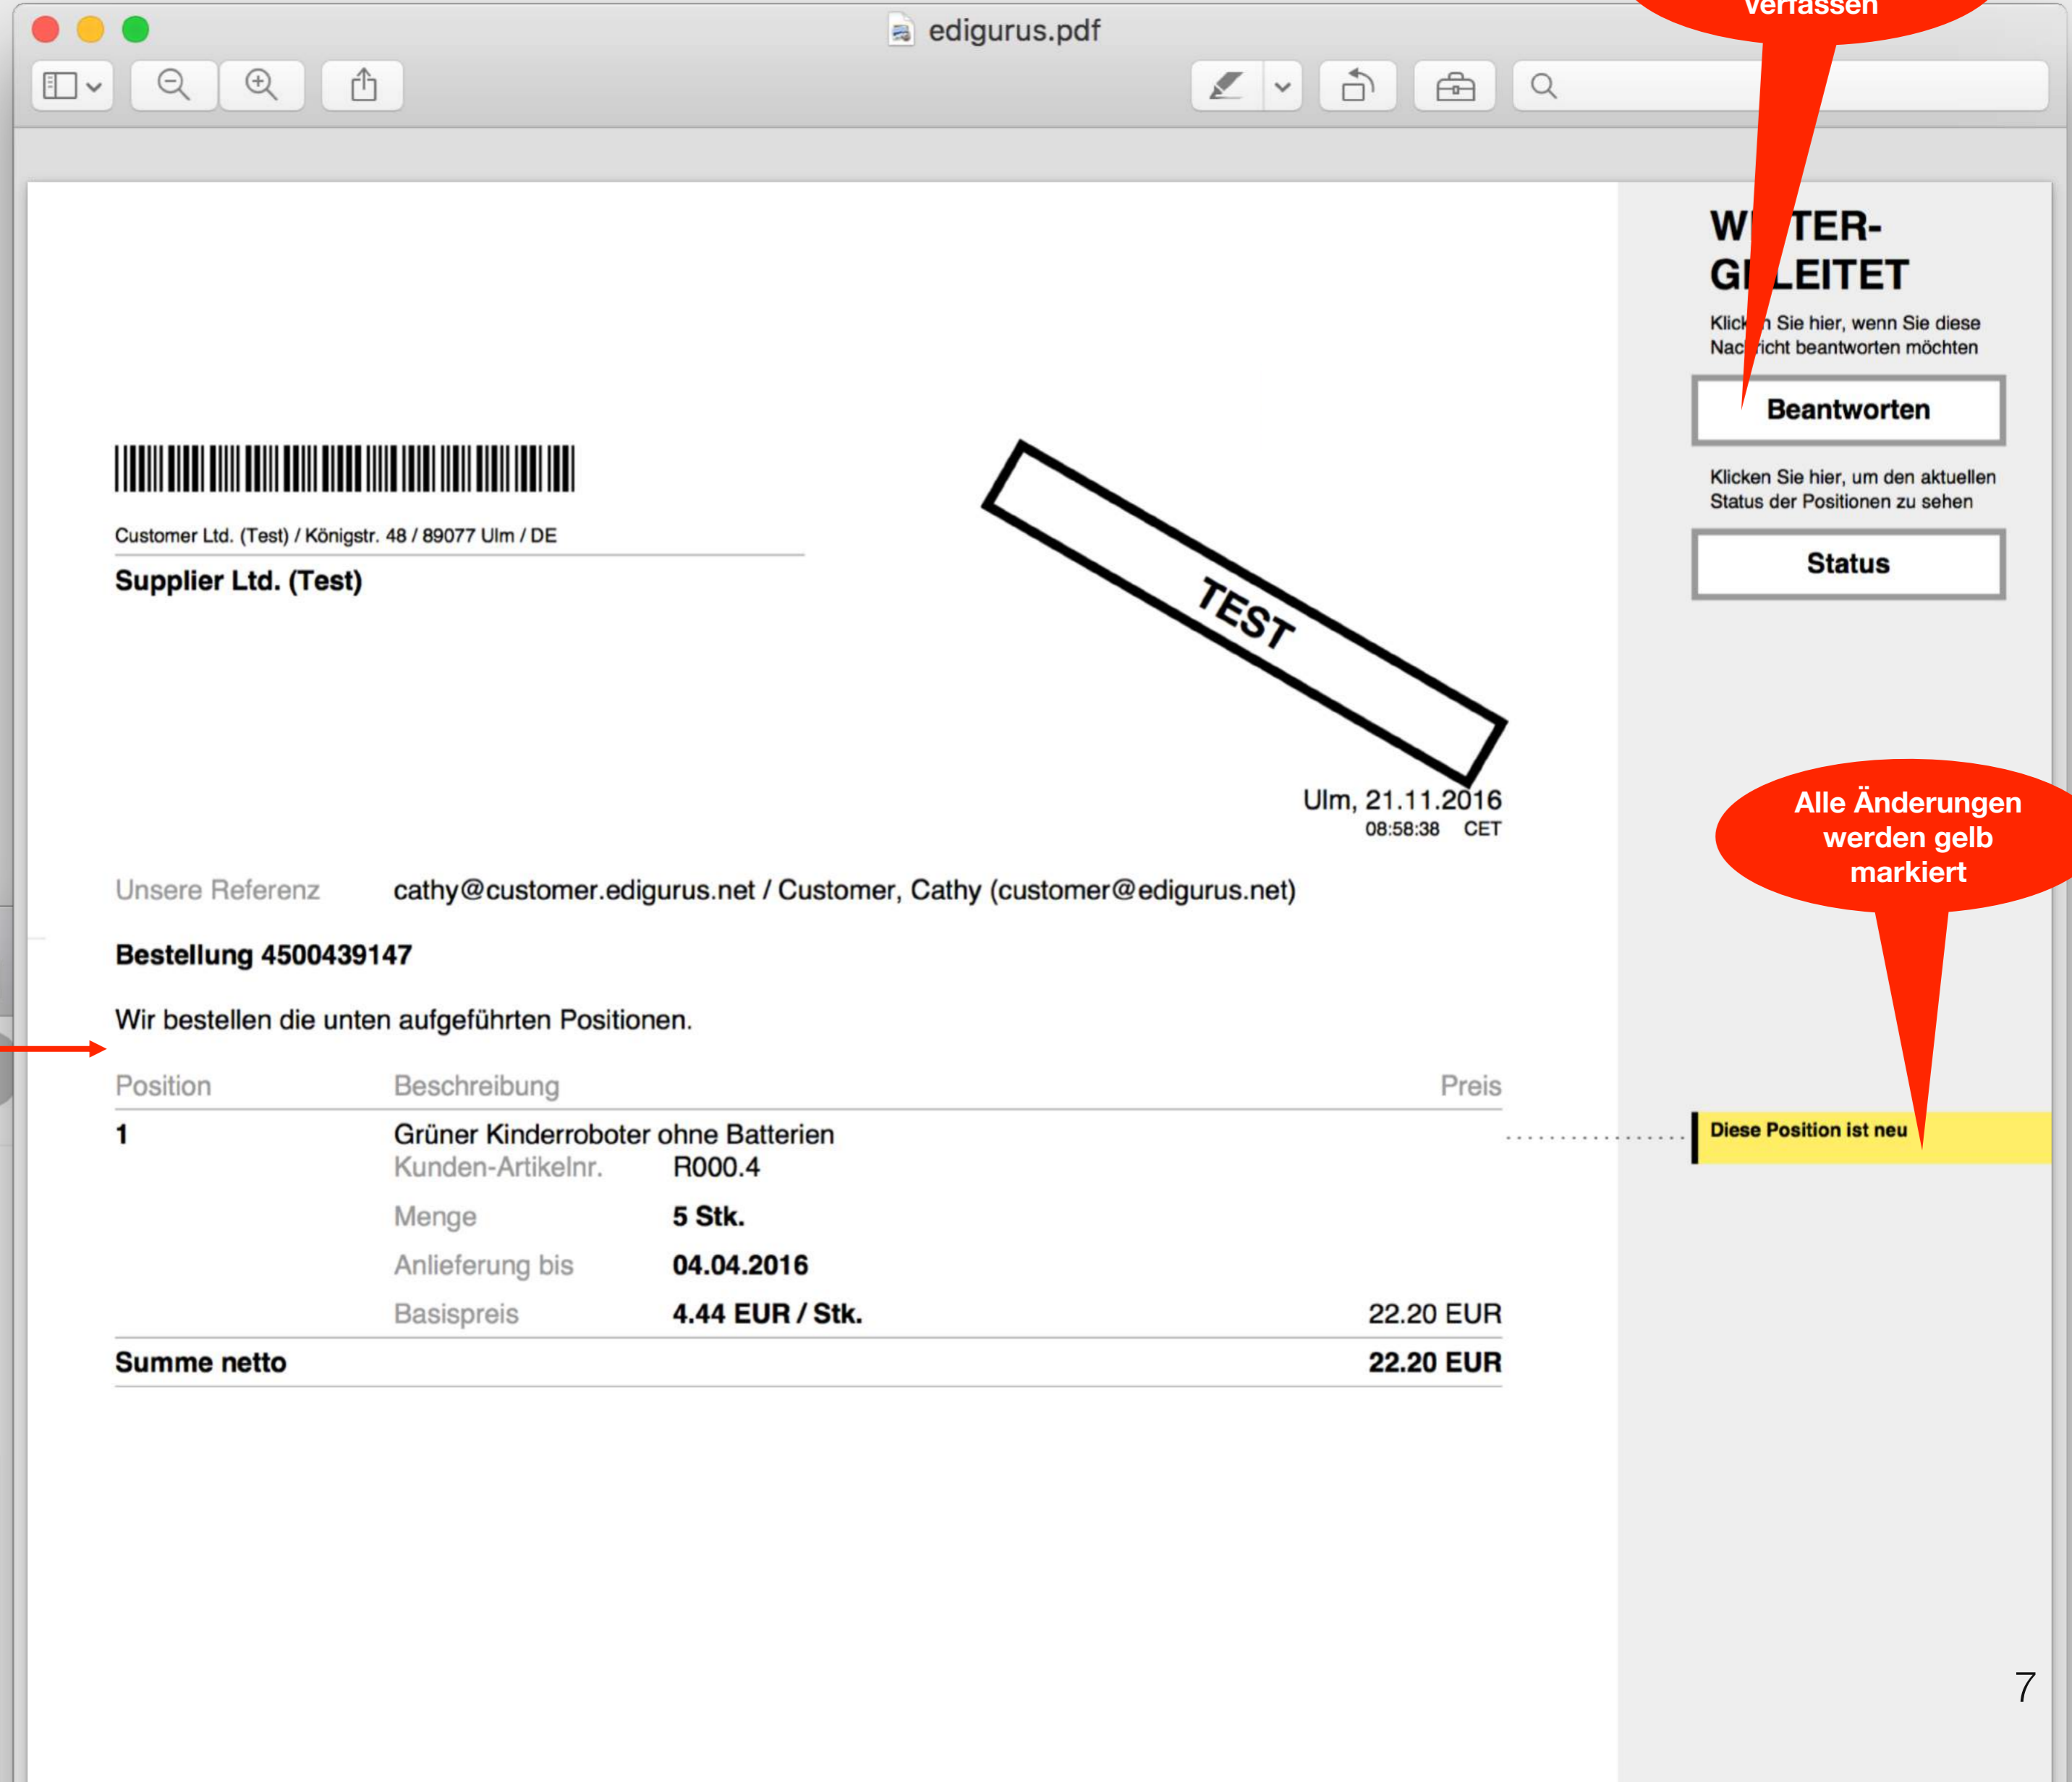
verfassen

edigurus.pdf

W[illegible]TER-
G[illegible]LEITET

Klick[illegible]n Sie hier, wenn Sie diese Nac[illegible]richt beantworten möchten

Beantworten

Klicken Sie hier, um den aktuellen Status der Positionen zu sehen

Status

Customer Ltd. (Test) / Königstr. 48 / 89077 Ulm / DE

Supplier Ltd. (Test)

TEST

Ulm, 21.11.2016
08:58:38 CET

Alle Änderungen werden gelb markiert

Unsere Referenz cathy@customer.edigurus.net / Customer, Cathy (customer@edigurus.net)

Bestellung 4500439147

Wir bestellen die unten aufgeführten Positionen.

| Position | Beschreibung | | Preis |
|---|---|---|---|
| 1 | Grüner Kinderroboter ohne Batterien | | |
| | Kunden-Artikelnr. | R000.4 | |
| | Menge | 5 Stk. | |
| | Anlieferung bis | 04.04.2016 | |
| | Basispreis | 4.44 EUR / Stk. | 22.20 EUR |
| Summe netto | | | 22.20 EUR |

Diese Position ist neu

7